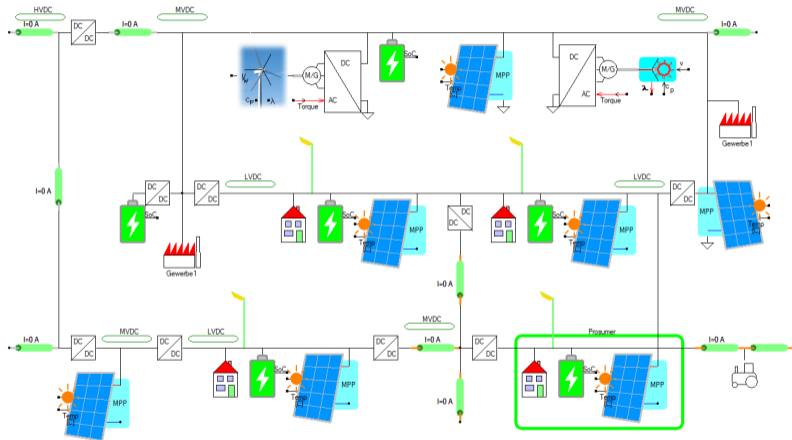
HVDC
I=0 A
DC
DC
I=0 A
MVDC
MVDC
I=0 A
SoC
DC
M/G
AC
Torque
MPP
Temp
DC
M/G
AC
Torque
MPP
Temp
Gewerbe1
I=0 A
LVDC
LVDC
DC
DC
DC
DC
SoC
Gewerbe1
SoC
MPP
Temp
DC
DC
SoC
MPP
Temp
DC
DC
MPP
Temp
I=0 A
I=0 A
MVDC
LVDC
MVDC
I=0 A
Prosumer
I=0 A
DC
DC
DC
DC
DC
DC
DC
DC
MPP
Temp
SoC
MPP
Temp
SoC
MPP
Temp
I=0 A